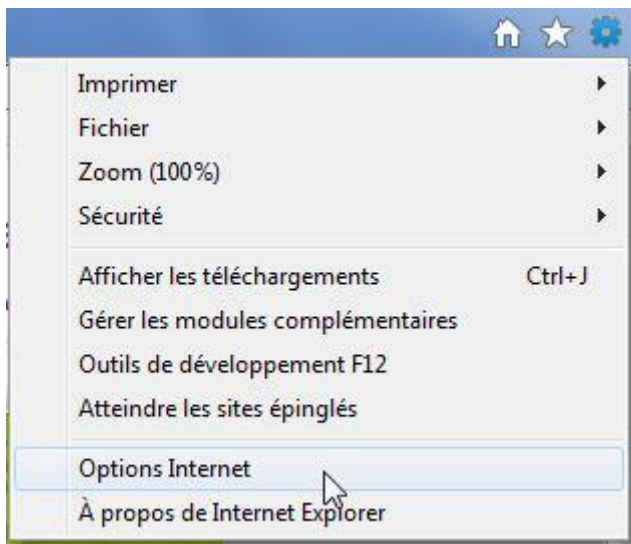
Imprimer
Fichier
Zoom (100%)
Sécurité

Afficher les téléchargements Ctrl+J
Gérer les modules complémentaires
Outils de développement F12
Atteindre les sites épinglés

Options Internet
À propos de Internet Explorer